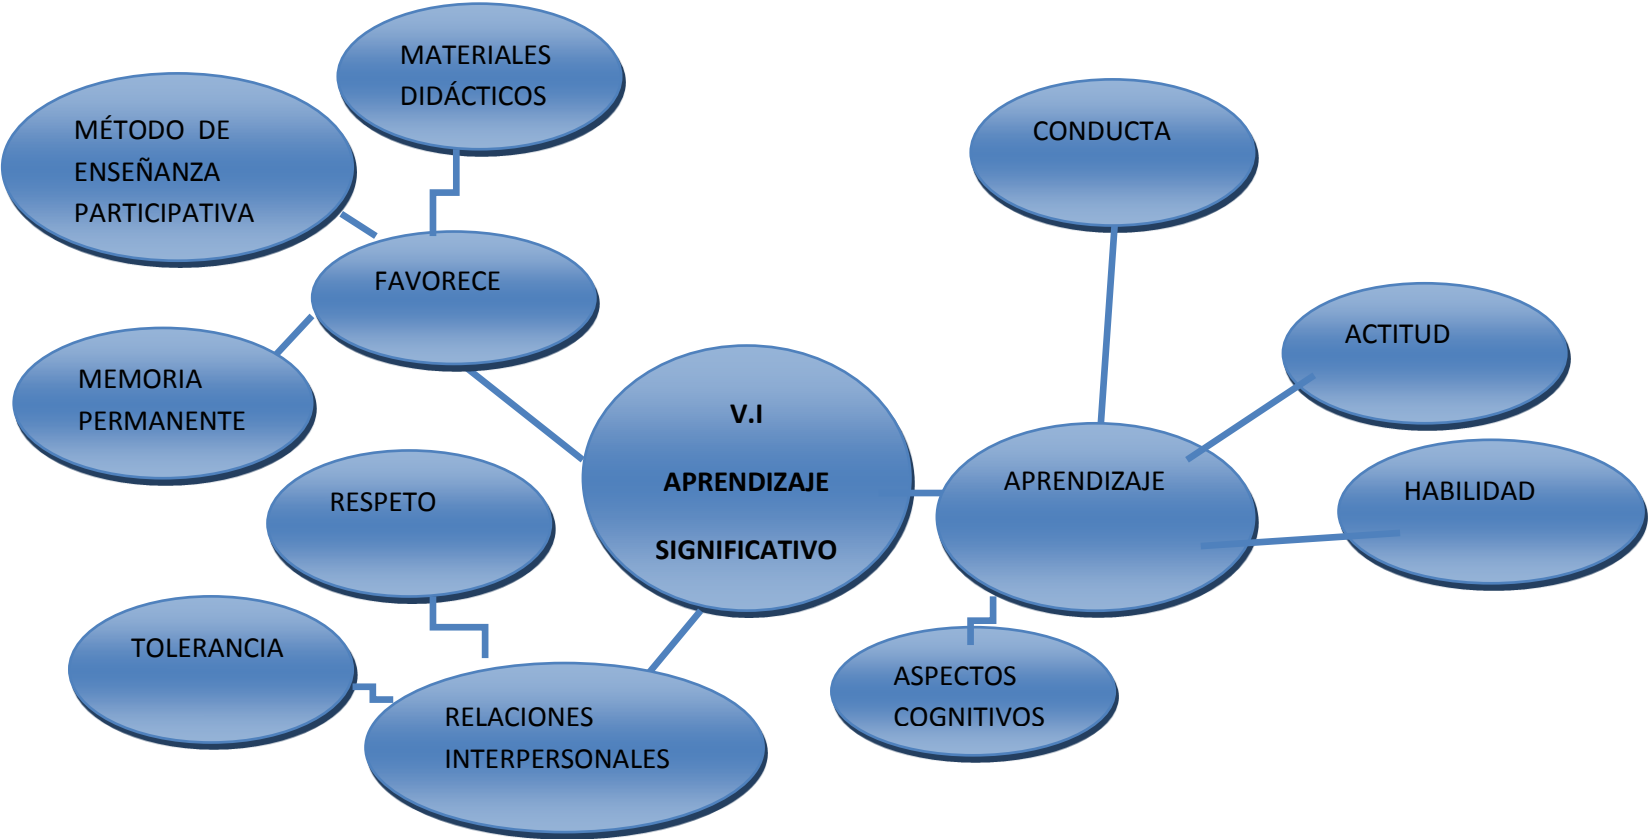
MATERIALES DIDÁCTICOS

MÉTODO DE ENSEÑANZA PARTICIPATIVA

FAVORECE

MEMORIA PERMANENTE

V.I

APRENDIZAJE

SIGNIFICATIVO

RESPETO

TOLERANCIA

RELACIONES INTERPERSONALES

CONDUCTA

ACTITUD

APRENDIZAJE

HABILIDAD

ASPECTOS COGNITIVOS